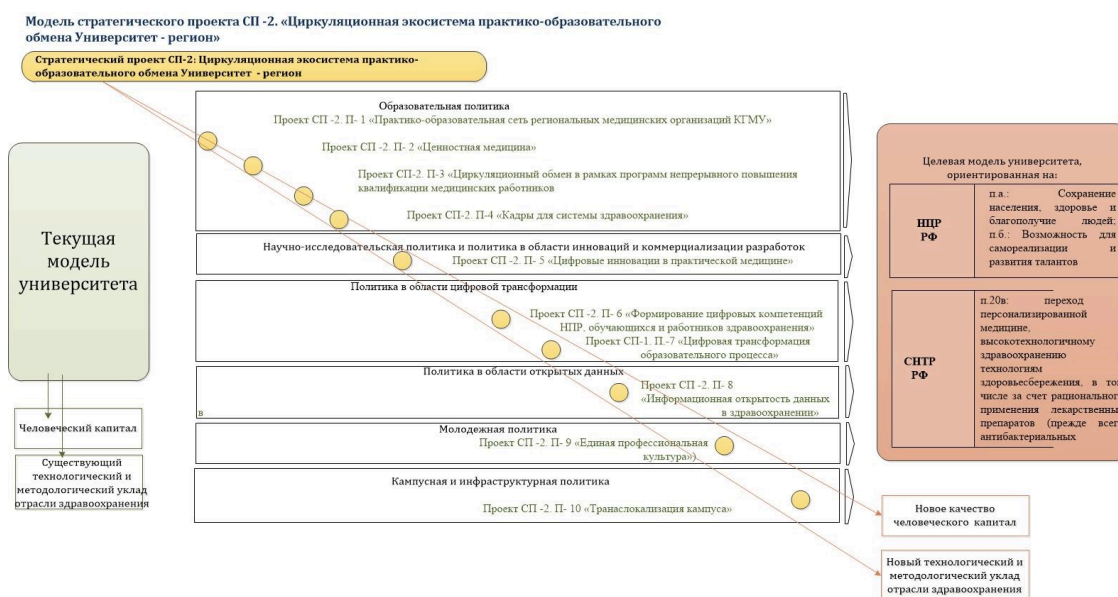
Модель стратегического проекта СП -2. «Циркуляционная экосистема практико-образовательного обмена Университет - регион»

Стратегический проект СП-2: Циркуляционная экосистема практико-образовательного обмена Университет - регион

Текущая модель университета

Образовательная политика
Проект СП -2. П- 1 «Практико-образовательная сеть региональных медицинских организаций КГМУ»
Проект СП -2. П- 2 «Ценностная медицина»
Проект СП-2. П-3 «Циркуляционный обмен в рамках программ непрерывного повышения квалификации медицинских работников
Проект СП-2. П-4 «Кадры для системы здравоохранения»

Научно-исследовательская политика и политика в области инноваций и коммерциализации разработок
Проект СП -2. П- 5 «Цифровые инновации в практической медицине»

Политика в области цифровой трансформации
Проект СП -2. П- 6 «Формирование цифровых компетенций НПР, обучающихся и работников здравоохранения»
Проект СП-1. П.-7 «Цифровая трансформация образовательного процесса»

Политика в области открытых данных
Проект СП -2. П- 8 «Информационная открытость данных в здравоохранении»
в

Молодежная политика
Проект СП -2. П- 9 «Единая профессиональная культура»)

Кампусная и инфраструктурная политика
Проект СП -2. П- 10 «Транаслокализация кампуса»

Целевая модель университета, ориентированная на:

| НЦР РФ | п.а.: Сохранение населения, здоровье и благополучие людей; п.б.: Возможность для самореализации и развития талантов |
|---|---|
| СНТР РФ | п.20в: переход персонализированной медицине, высокотехнологичному здравоохранению технологиям здоровьесбережения, в том числе за счет рационального применения лекарственных препаратов (прежде всего антибактериальных |

Человеческий капитал

Существующий технологический и методологический уклад отрасли здравоохранения

Новое качество человеческого капитал

Новый технологический и методологический уклад отрасли здравоохранения